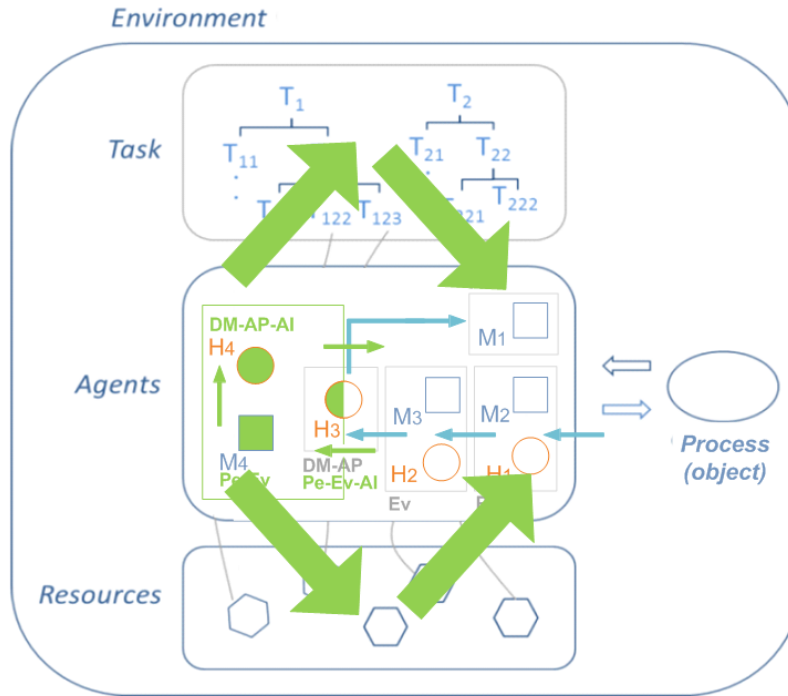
Environment

Task

$T_1$

$T_2$

$T_{11}$

$T_{21}$

$T_{22}$

$T_{122}$

$T_{123}$

$T_{221}$

$T_{222}$

Agents

DM-AP-AI

H4

M4

Pe-Ev

H3

DM-AP

Pe-Ev-AI

M3

H2

Ev

M2

H1

M1

Process (object)

Resources